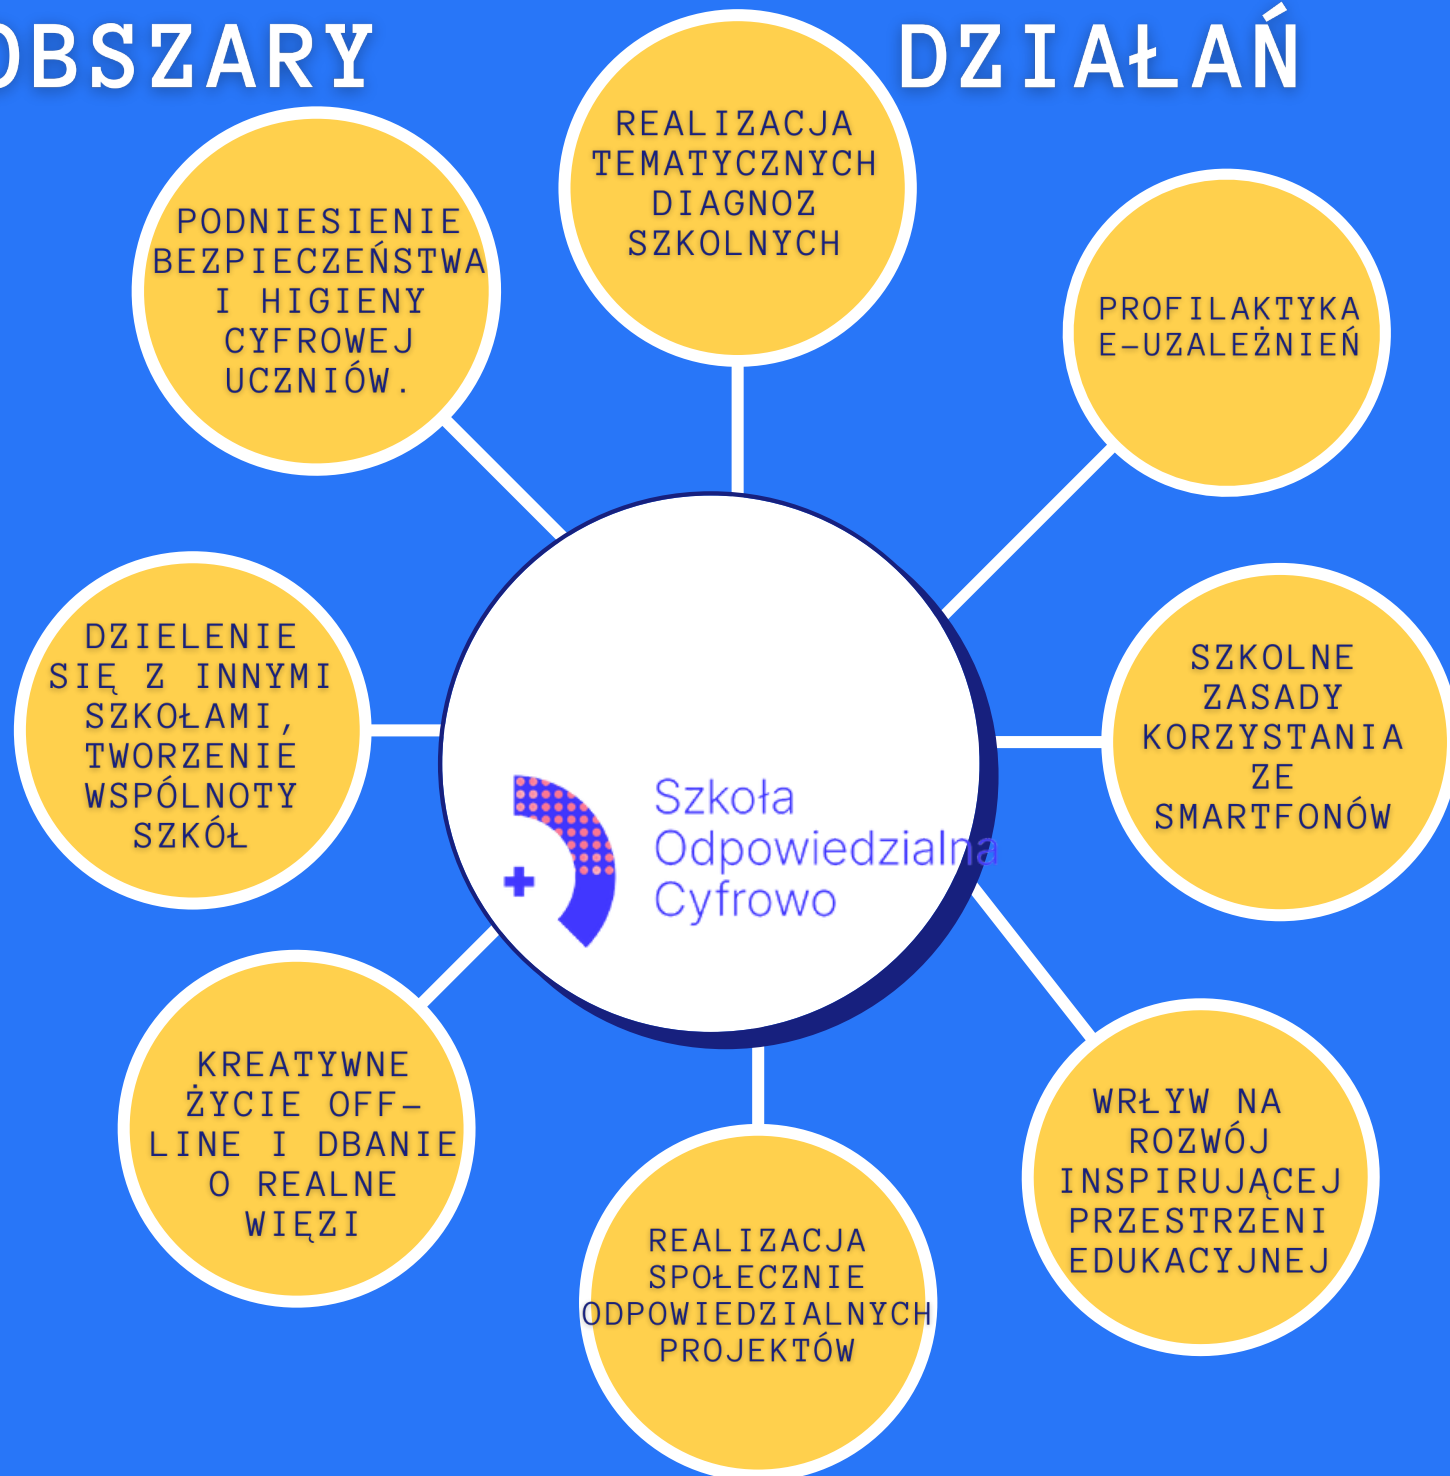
OBSZARY DZIAŁAŃ

REALIZACJA TEMATYCZNYCH DIAGNOZ SZKOLNYCH

PODNIESIENIE BEZPIECZEŃSTWA I HIGIENY CYFROWEJ UCZNIÓW.

PROFILAKTYKA E-UZALEŻNIEŃ

DZIELENIE SIĘ Z INNYMI SZKOŁAMI, TWORZENIE WSPÓLNOTY SZKÓŁ

Szkoła Odpowiedzialna Cyfrowo

SZKOLNE ZASADY KORZYSTANIA ZE SMARTFONÓW

KREATYWNE ŻYCIE OFF-LINE I DBANIE O REALNE WIĘZI

WRŁYW NA ROZWÓJ INSPIRUJĄCEJ PRZESTRZENI EDUKACYJNEJ

REALIZACJA SPOŁECZNIE ODPOWIEDZIALNYCH PROJEKTÓW